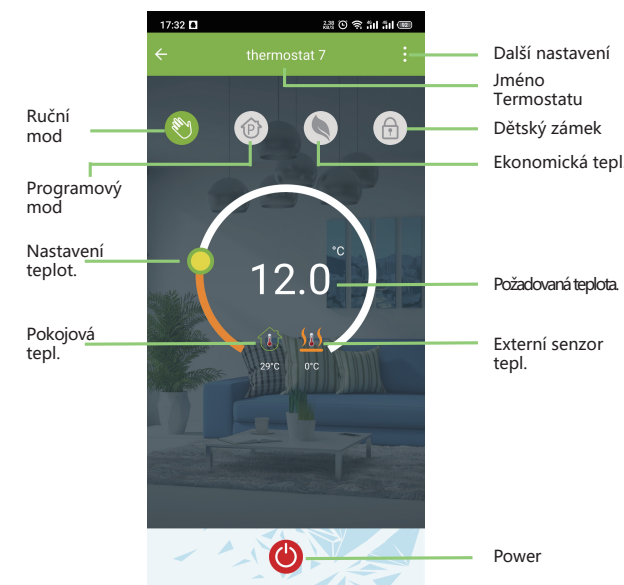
17:32

thermostat 7

Další nastavení

Jméno Termostatu

Ruční mod

Dětský zámek

Ekonomická tepl

Programový mod

Nastavení teplot.

°C

12.0

Požadovaná teplota.

Pokojová tepl.

Externí senzor tepl.

29°C

0°C

Power